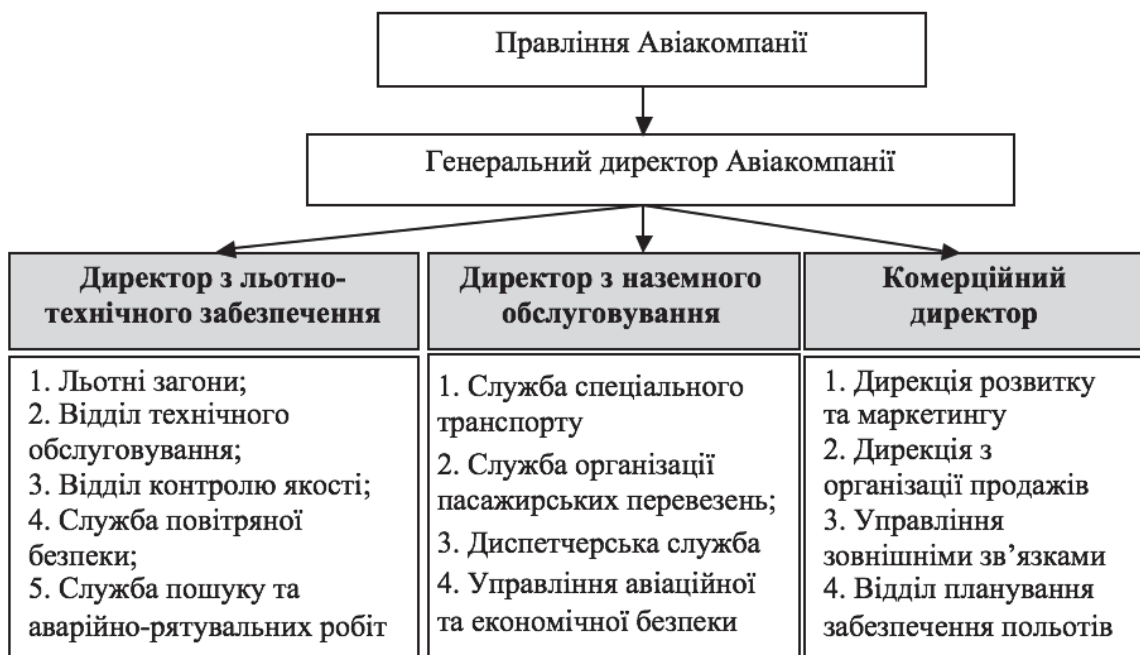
Правління Авіакомпанії

Генеральний директор Авіакомпанії

Директор з льотно-технічного забезпечення

1. Льотні загони;
2. Відділ технічного обслуговування;
3. Відділ контролю якості;
4. Служба повітряної безпеки;
5. Служба пошуку та аварійно-рятувальних робіт

Директор з наземного обслуговування

1. Служба спеціального транспорту
2. Служба організації пасажирських перевезень;
3. Диспетчерська служба
4. Управління авіаційної та економічної безпеки

Комерційний директор

1. Дирекція розвитку та маркетингу
2. Дирекція з організації продажів
3. Управління зовнішніми зв'язками
4. Відділ планування забезпечення польотів